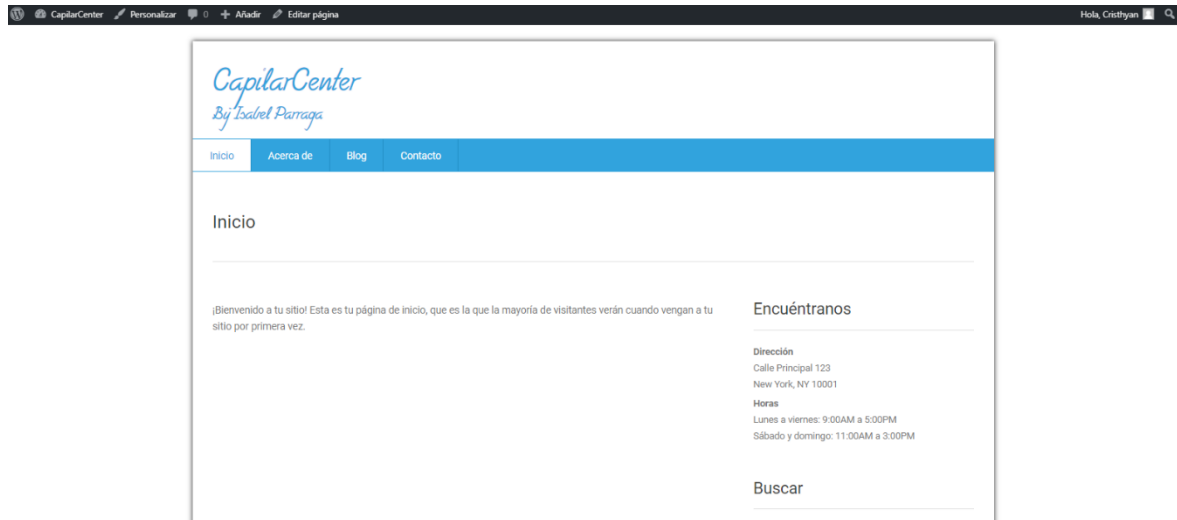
CapilarCenter Personalizar 0 Añadir Editar página

Hola, Cristhyan

CapilarCenter
By Isabel Parraga

Inicio Acerca de Blog Contacto

Inicio

¡Bienvenido a tu sitio! Esta es tu página de inicio, que es la que la mayoría de visitantes verán cuando vengan a tu sitio por primera vez.

Encuéntranos

Dirección
Calle Principal 123
New York, NY 10001

Horas
Lunes a viernes: 9:00AM a 5:00PM
Sábado y domingo: 11:00AM a 3:00PM

Buscar